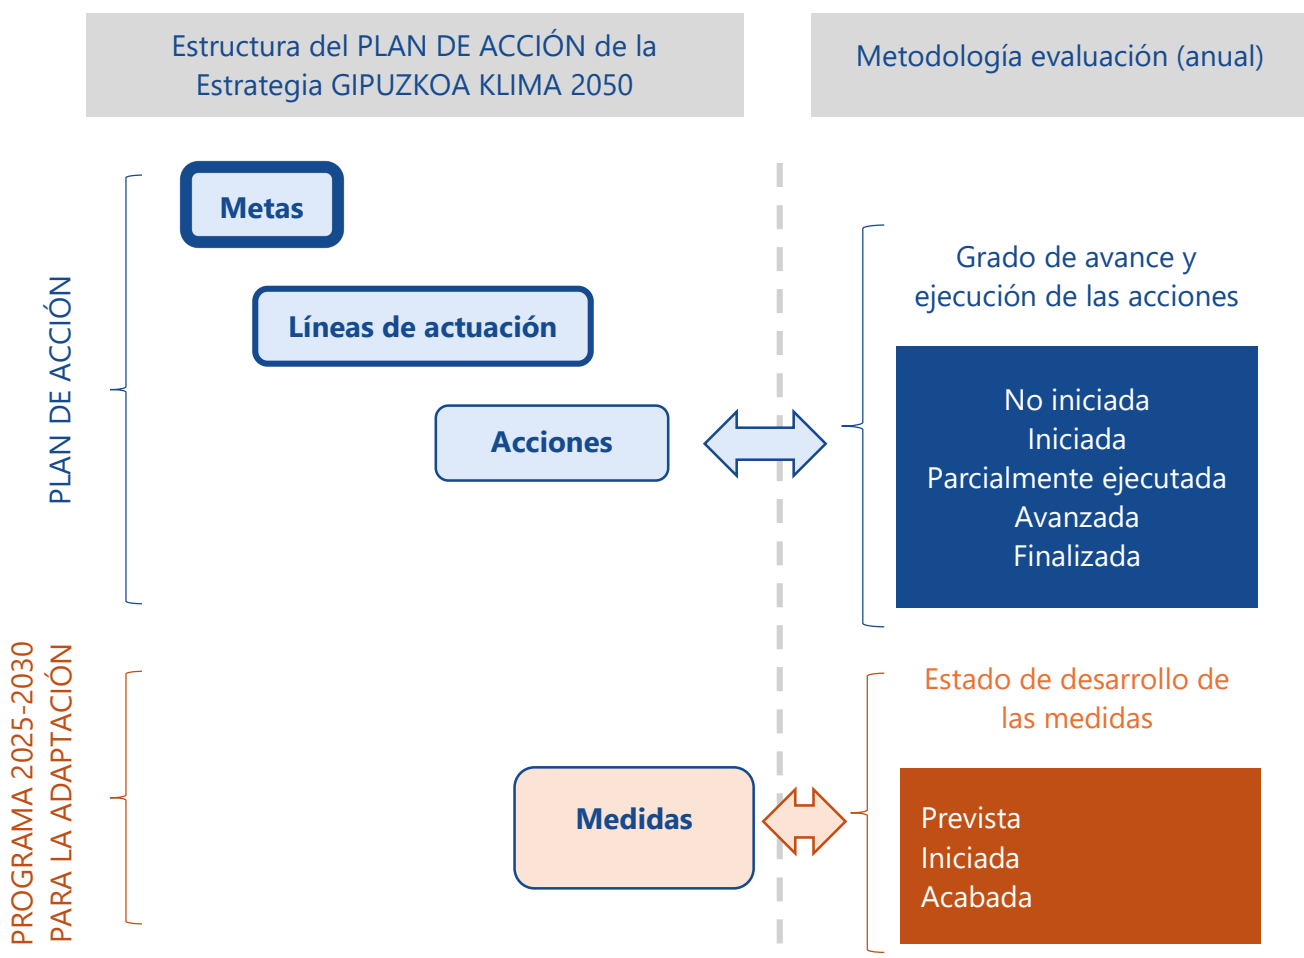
Estructura del PLAN DE ACCIÓN de la Estrategia GIPUZKOA KLIMA 2050

Metodología evaluación (anual)

PLAN DE ACCIÓN

Metas

Líneas de actuación

Acciones

Grado de avance y ejecución de las acciones

No iniciada
Iniciada
Parcialmente ejecutada
Avanzada
Finalizada

PROGRAMA 2025-2030
PARA LA ADAPTACIÓN

Medidas

Estado de desarrollo de las medidas

Prevista
Iniciada
Acabada